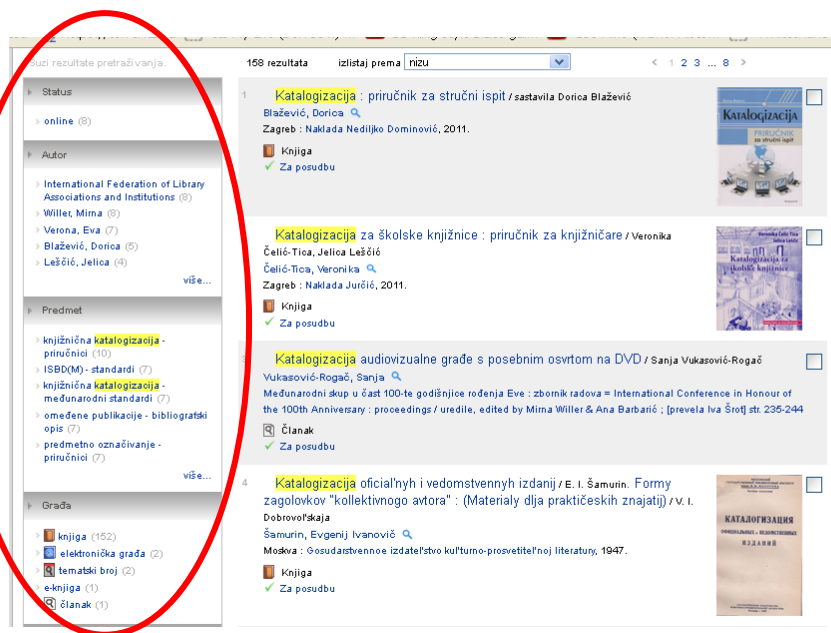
Suzi rezultate pretraživanja.

Status

online (8)

Autor

International Federation of Library Associations and Institutions (8)
Willer, Mirna (8)
Verona, Eva (7)
Blažević, Dorica (5)
Leščić, Jelica (4)
više...

Predmet

knjižnična katalogizacija - priručnici (10)
ISBD(M) - standardi (7)
knjižnična katalogizacija - međunarodni standardi (7)
omeđene publikacije - bibliografski opis (7)
predmetno označivanje - priručnici (7)
više...

Građa

knjiga (152)
elektronička građa (2)
tematski broj (2)
e-knjiga (1)
članak (1)

158 rezultata izlistaj prema nizu 1 2 3 ... 8

1 Katalogizacija : priručnik za stručni ispit / sastavila Dorica Blažević
Blažević, Dorica
Zagreb : Naklada Nediljko Dominović, 2011.
Knjiga
Za posudbu

Katalogizacija za školske knjižnice : priručnik za knjižničare / Veronika Čelić-Tica, Jelica Leščić
Čelić-Tica, Veronika
Zagreb : Naklada Jurčić, 2011.
Knjiga
Za posudbu

Katalogizacija audiovizualne građe s posebnim osvrtom na DVD / Sanja Vukasović-Rogač
Vukasović-Rogač, Sanja
Međunarodni skup u čast 100-te godišnjice rođenja Eve : zbornik radova = International Conference in Honour of the 100th Anniversary : proceedings / uredile, edited by Mirna Willer & Ana Barbarić ; [prevela Iva Šrot] str. 235-244
Članak
Za posudbu

4 Katalogizacija oficial'nyh i vedomstvennyh izdanij / E. I. Šamurin. Formy zagolovkov "kollektivnogo avtora" : (Materialy dlja praktičeskih znajatij) / V. I. Dobrovol'skaja
Šamurin, Evgenij Ivanovič
Moskva : Gosudarstvennoe izdatel'stvo kul'turno-prosvetitel'noj literatury, 1947.
Knjiga
Za posudbu